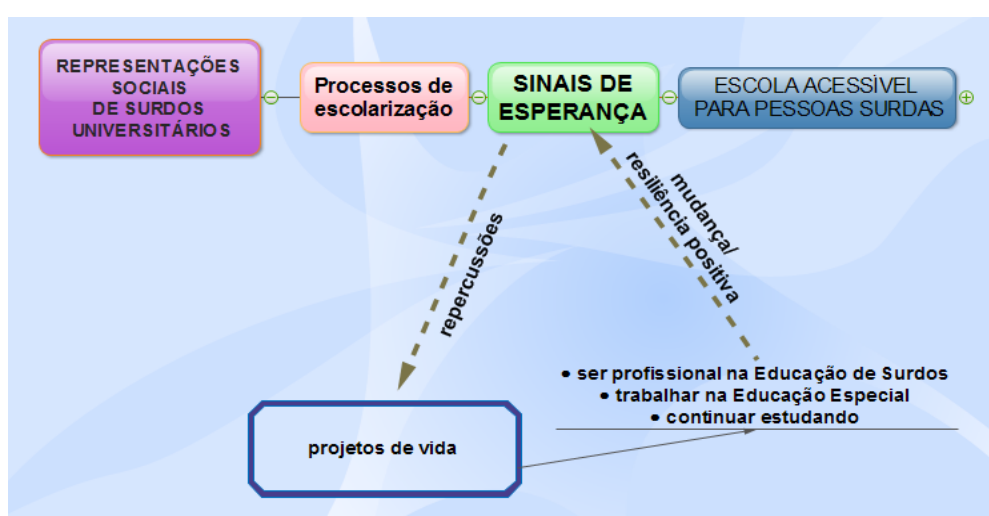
REPRESENTAÇÕES SOCIAIS DE SURDOS UNIVERSITÁRIOS

Processos de escolarização

SINAIS DE ESPERANÇA

ESCOLA ACESSÍVEL PARA PESSOAS SURDAS

repercussões

mudança/ resiliência positiva

• ser profissional na Educação de Surdos
• trabalhar na Educação Especial
• continuar estudando

projetos de vida